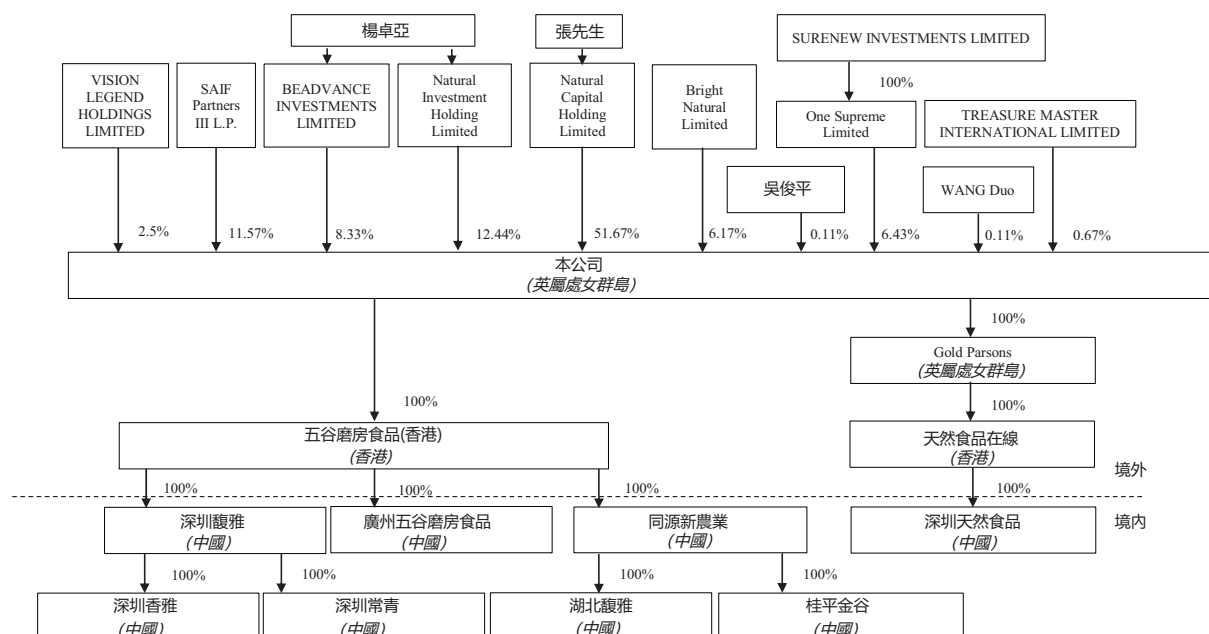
楊卓亞

張先生

SURENEW INVESTMENTS LIMITED

VISION LEGEND HOLDINGS LIMITED

SAIF Partners III L.P.

BEADVANCE INVESTMENTS LIMITED

Natural Investment Holding Limited

Natural Capital Holding Limited

Bright Natural Limited

100%

One Supreme Limited

TREASURE MASTER INTERNATIONAL LIMITED

吳俊平

WANG Duo

2.5%

11.57%

8.33%

12.44%

51.67%

6.17%

0.11%

6.43%

0.11%

0.67%

本公司
(英屬處女群島)

100%

Gold Parsons
(英屬處女群島)

100%

100%

五谷磨房食品(香港)
(香港)

天然食品在線
(香港)

境外

100%

100%

100%

100%

深圳馥雅
(中國)

廣州五谷磨房食品
(中國)

同源新農業
(中國)

深圳天然食品
(中國)

境內

100%

100%

100%

100%

深圳香雅
(中國)

深圳常青
(中國)

湖北馥雅
(中國)

桂平金谷
(中國)